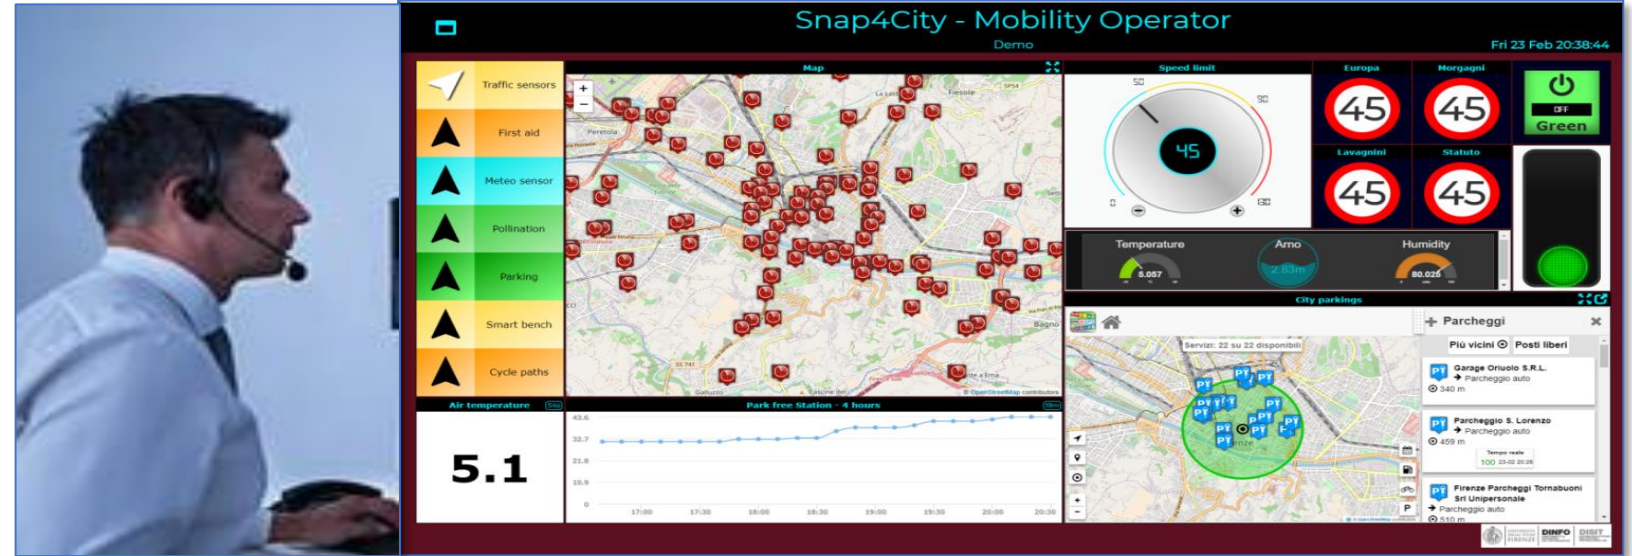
Snap4City - Mobility Operator
Demo
Fri 23 Feb 20:38:44

Traffic sensors
First aid
Meteo sensor
Pollination
Parking
Smart bench
Cycle paths

Map

Speed limit
45

Europa
45
Morgagni
45
Lavagnini
45
Statuto
45

OFF
Green

Temperature
5.057
Arno
2.83m
Humidity
80.026

City parkings
Parcheggi
Più vicini
Posti liberi
Servizi: 22 su 22 disponibili
Garage Oriuolo S.R.L.
Parcheggio auto
340 m
Parcheggio S. Lorenzo
Parcheggio auto
459 m
100
Firenze Parcheggi Tornabuoni Srl Unipersonale
Parcheggio auto
510 m

Air temperature
5.1

Park free Station - 4 hours
43.6
32.7
21.8
10.9
0
17:00
17:30
18:00
18:30
19:00
19:30
20:00
20:30

DINFO
DISIT